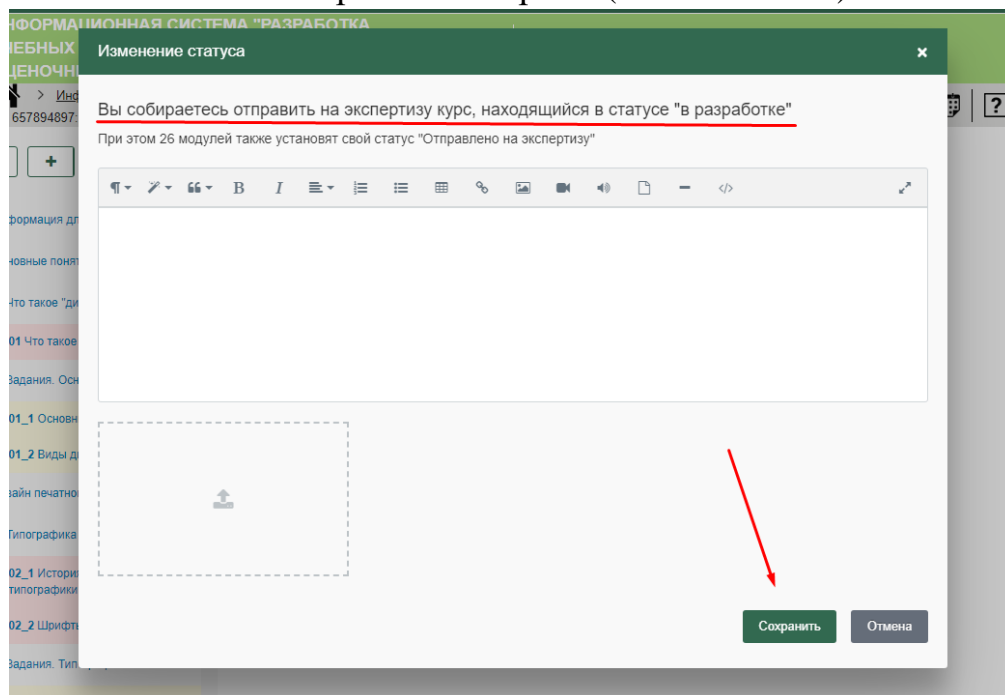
НФОРМАЦИОННАЯ СИСТЕМА "РАЗРАБОТКА
ЧЕБНЫХ
ЦЕНОЧН

> Инф
657894897

+

формация дл
новные поня
Что такое "ди
01 Что такое
Задания. Осн
01_1 Основн
01_2 Виды д
зайн печатно
Типографика
02_1 Истори
типографики
02_2 Шрифт
Задания. Тип

Изменение статуса

×

Вы собираетесь отправить на экспертизу курс, находящийся в статусе "в разработке"

При этом 26 модулей также установят свой статус "Отправлено на экспертизу"

Сохранить

Отмена